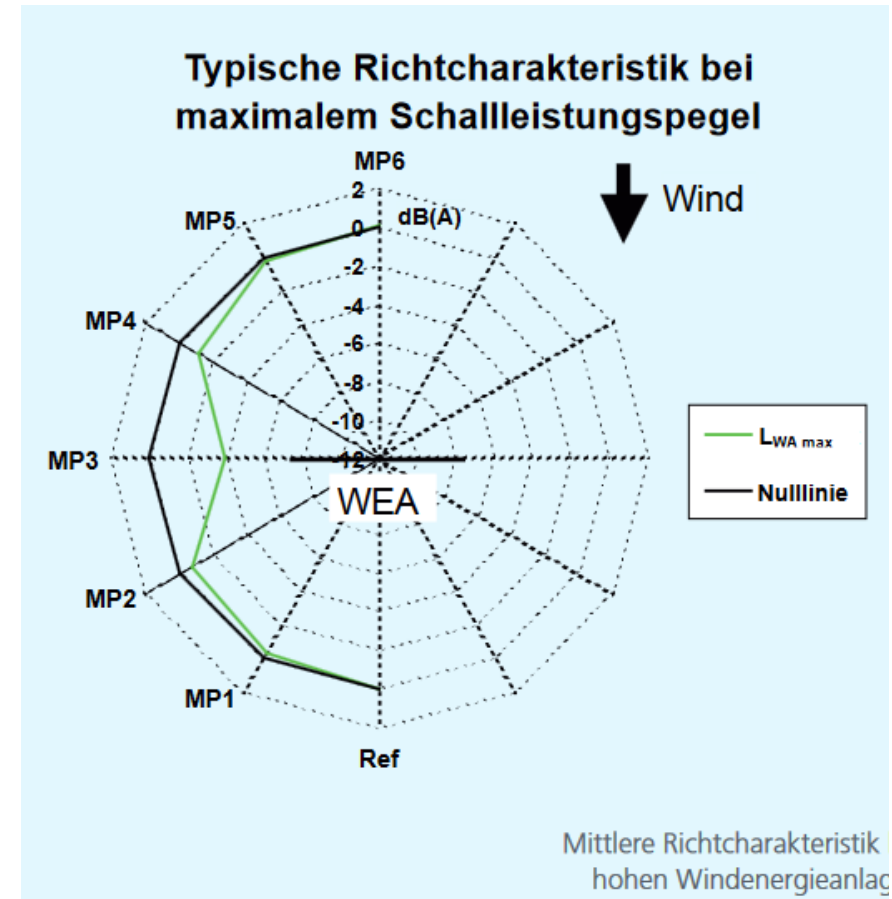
Typische Richtcharakteristik bei maximalem Schallleistungspegel

MP6
2
dB(A)
0
-2
-4
-6
-8
-10
-12

Wind

MP5
MP4
MP3
MP2
MP1
Ref

WEA

$L_{WA\ max}$
Nulllinie

Mittlere Richtcharakteristik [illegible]
hohen Windenergieanlag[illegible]